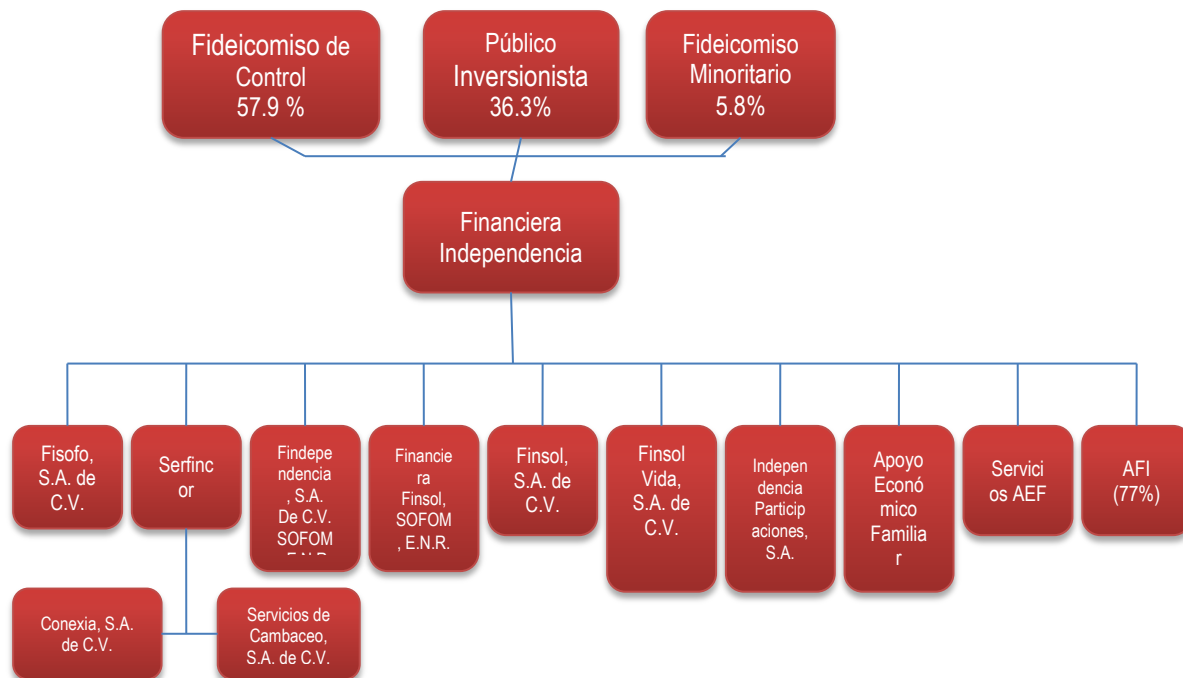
Fideicomiso de Control 57.9 %

Público Inversionista 36.3%

Fideicomiso Minoritario 5.8%

Financiera Independencia

Fisofo, S.A. de C.V.

Serfincor

Findependencia, S.A. De C.V. SOFOM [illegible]

Financiera Finsol, SOFOM, E.N.R.

Finsol, S.A. de C.V.

Finsol Vida, S.A. de C.V.

Independencia Participaciones, S.A.

Apoyo Económico Familiar

Servicios AEF

AFI (77%)

Conexia, S.A. de C.V.

Servicios de Cambaceo, S.A. de C.V.